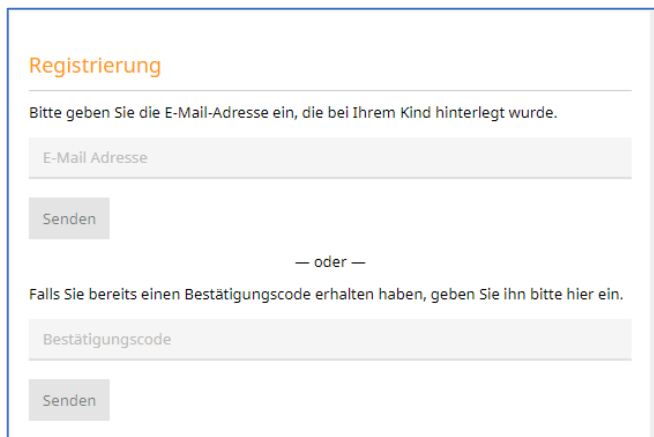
Registrierung

Bitte geben Sie die E-Mail-Adresse ein, die bei Ihrem Kind hinterlegt wurde.

E-Mail Adresse

Senden

— oder —

Falls Sie bereits einen Bestätigungscode erhalten haben, geben Sie ihn bitte hier ein.

Bestätigungscode

Senden